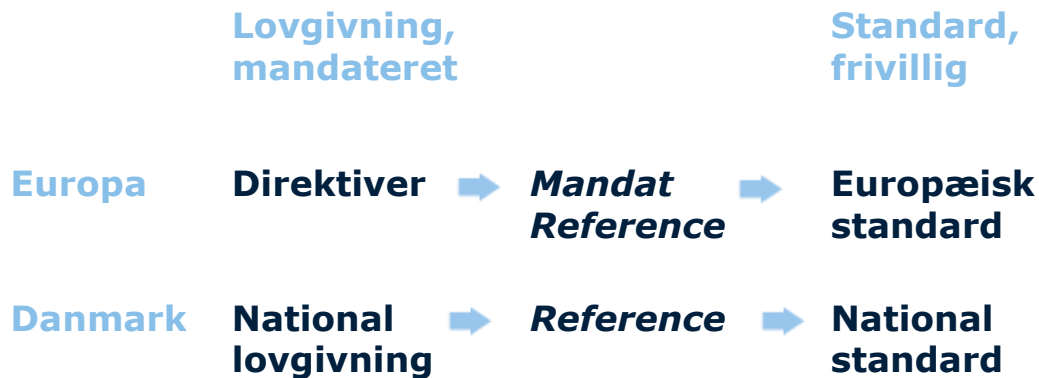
|  | Lovgivning, mandateret |  | Standard, frivillig |
|---|---|---|---|
| Europa | Direktiver | *Mandat Reference* | Europæisk standard |
| Danmark | National lovgivning | *Reference* | National standard |